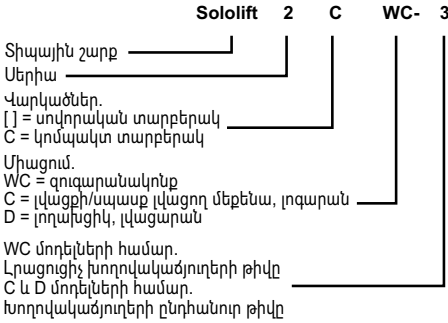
Sololift 2 C WC- 3

Տիպային շարք
Սերիա
Վարկածներ.
[ ] = սովորական տարբերակ
C = կոմպակտ տարբերակ
Միացում.
WC = զուգարանակոնք
C = լվացքի/սպասք լվացող մեքենա, լոգարան
D = լողախցիկ, լվացարան
WC մոդելների համար.
Լրացուցիչ խողովակաձյուղերի թիվը
C և D մոդելների համար.
Խողովակաձյուղերի ընդհանուր թիվը